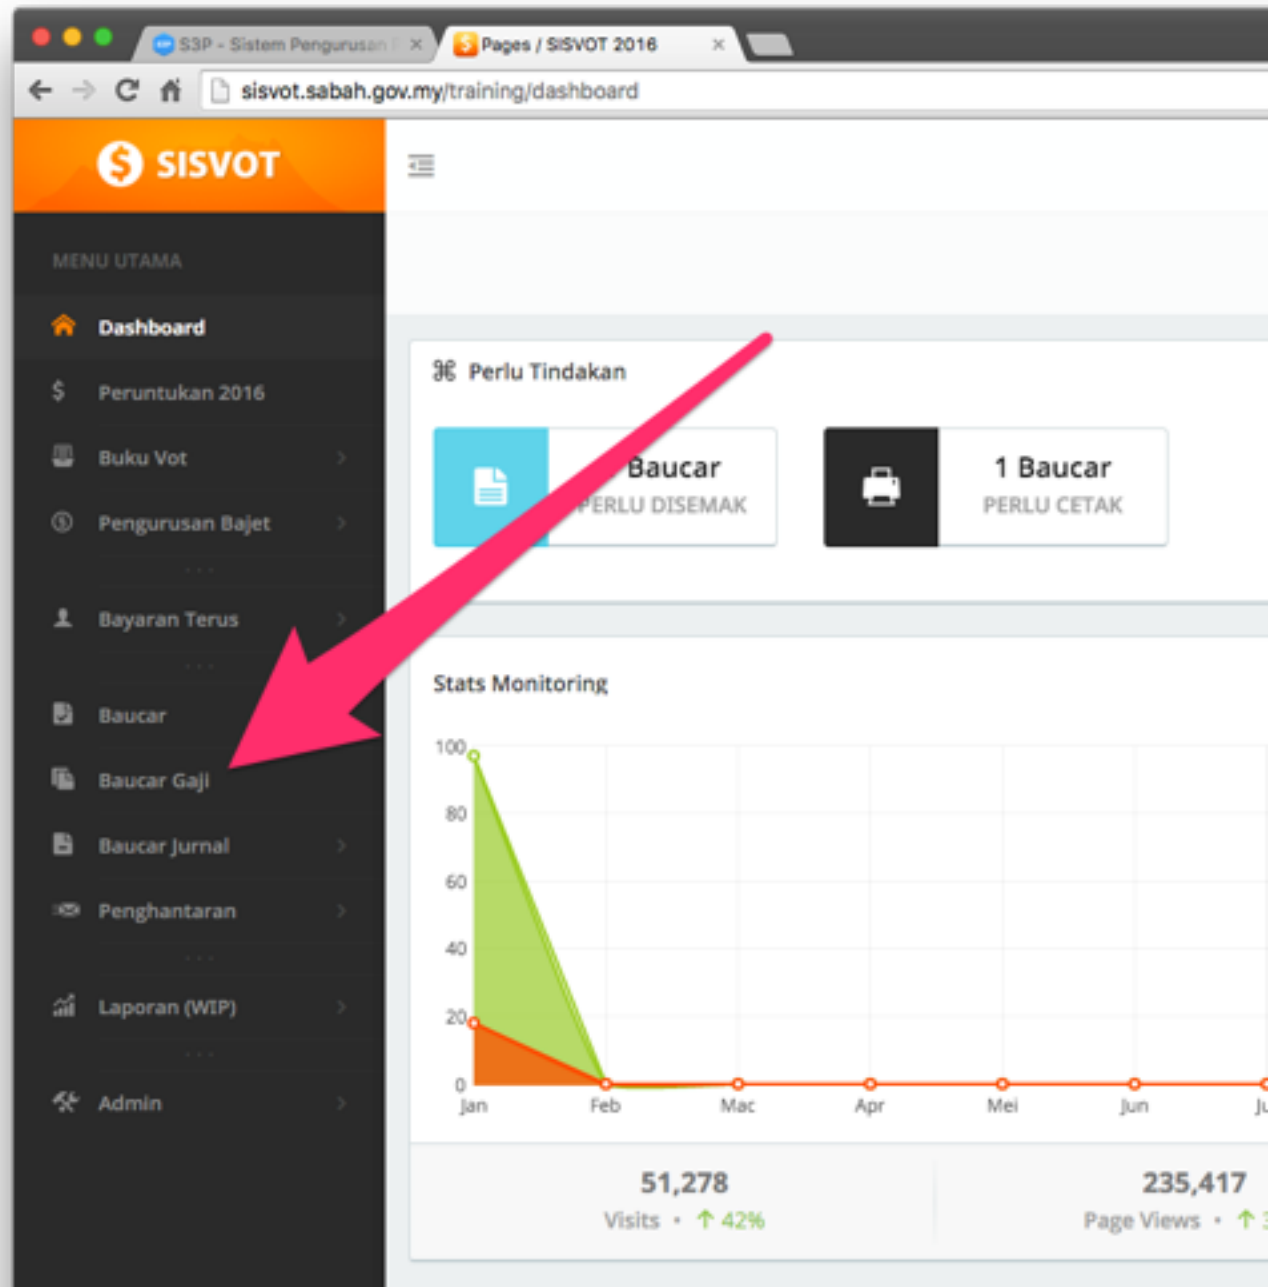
S3P - Sistem Pengurusan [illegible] ×
Pages / SISVOT 2016 ×

sisvot.sabah.gov.my/training/dashboard

SISVOT

MENU UTAMA

Dashboard
Peruntukan 2016
Buku Vot
Pengurusan Bajet
Bayaran Terus
Baucar
Baucar Gaji
Baucar Jurnal
Penghantaran
Laporan (WIP)
Admin

Perlu Tindakan

Baucar
PERLU DISEMAK

1 Baucar
PERLU CETAK

Stats Monitoring

100
80
60
40
20
0
Jan
Feb
Mac
Apr
Mei
Jun
Ju

51,278
Visits • 42%

235,417
Page Views • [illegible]